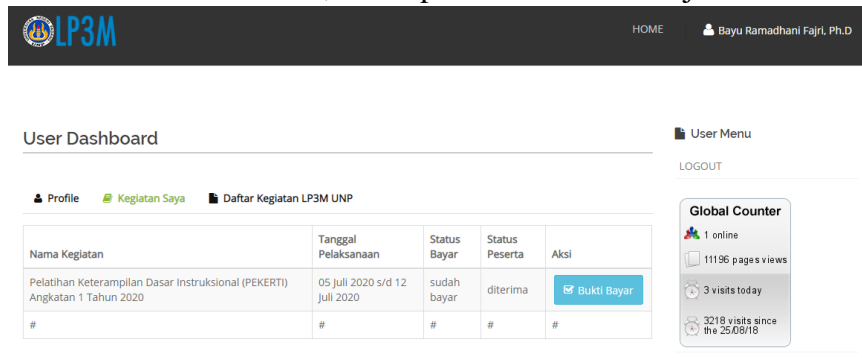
LP3M

HOME

Bayu Ramadhani Fajri, Ph.D

User Dashboard

Profile

Kegiatan Saya

Daftar Kegiatan LP3M UNP

| Nama Kegiatan | Tanggal Pelaksanaan | Status Bayar | Status Peserta | Aksi |
|---|---|---|---|---|
| Pelatihan Keterampilan Dasar Instruksional (PEKERTI) Angkatan 1 Tahun 2020 | 05 Juli 2020 s/d 12 Juli 2020 | sudah bayar | diterima | Bukti Bayar |
| # | # | # | # | # |

User Menu

LOGOUT

Global Counter

1 online

11196 pages views

3 visits today

3218 visits since the 25/08/18